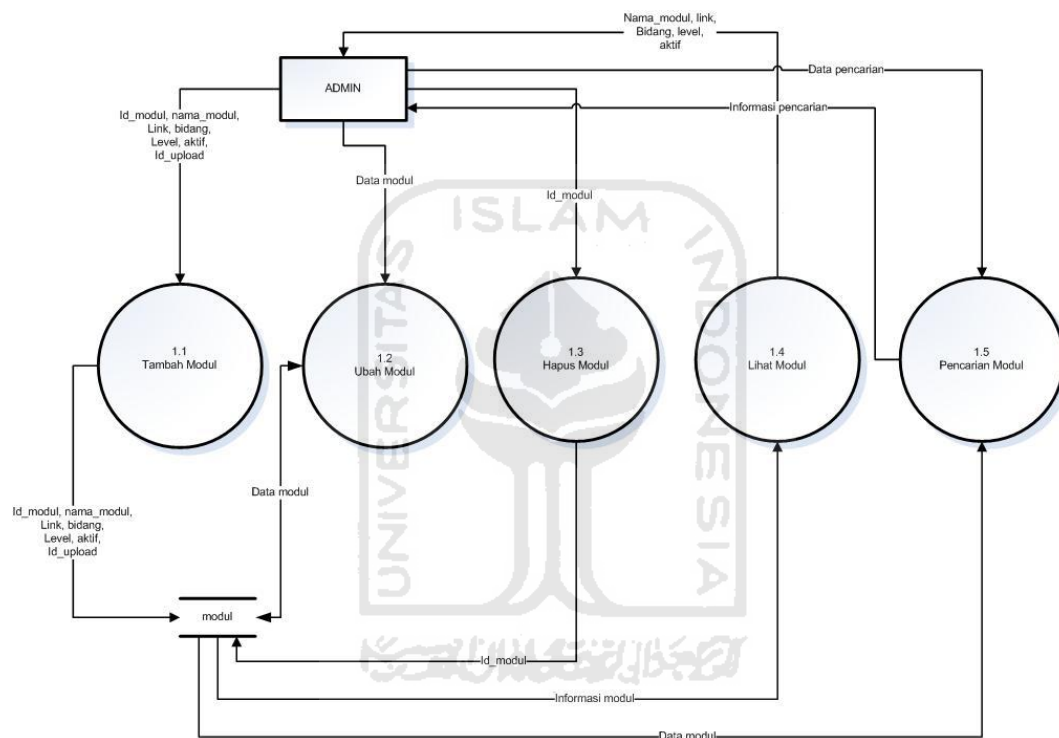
Nama_modul, link, Bidang, level, aktif

ADMIN

Data pencarian

Informasi pencarian

Id_modul, nama_modul, Link, bidang, Level, aktif, Id_upload

Data modul

Id_modul

ISLAM

1.1
Tambah Modul

1.2
Ubah Modul

1.3
Hapus Modul

1.4
Lihat Modul

1.5
Pencarian Modul

Id_modul, nama_modul, Link, bidang, Level, aktif, Id_upload

Data modul

UNIVERSITAS INDONESIA

modul

Id_modul

Informasi modul

Data modul